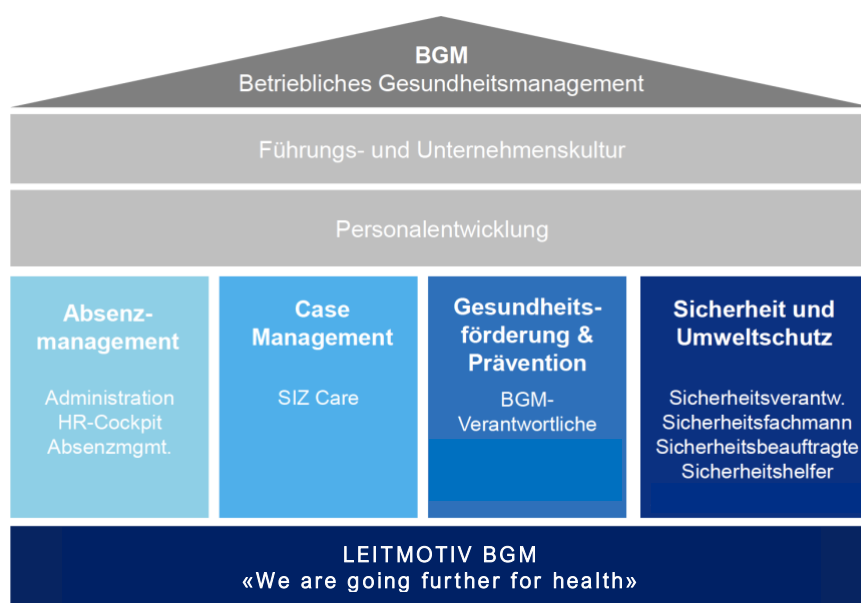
BGM
Betriebliches Gesundheitsmanagement

Führungs- und Unternehmenskultur

Personalentwicklung

Absenzmanagement

Administration
HR-Cockpit
Absenzmgmt.

Case Management

SIZ Care

Gesundheitsförderung & Prävention

BGM-Verantwortliche

Sicherheit und Umweltschutz

Sicherheitsverantw.
Sicherheitsfachmann
Sicherheitsbeauftragte
Sicherheitshelfer

LEITMOTIV BGM
«We are going further for health»